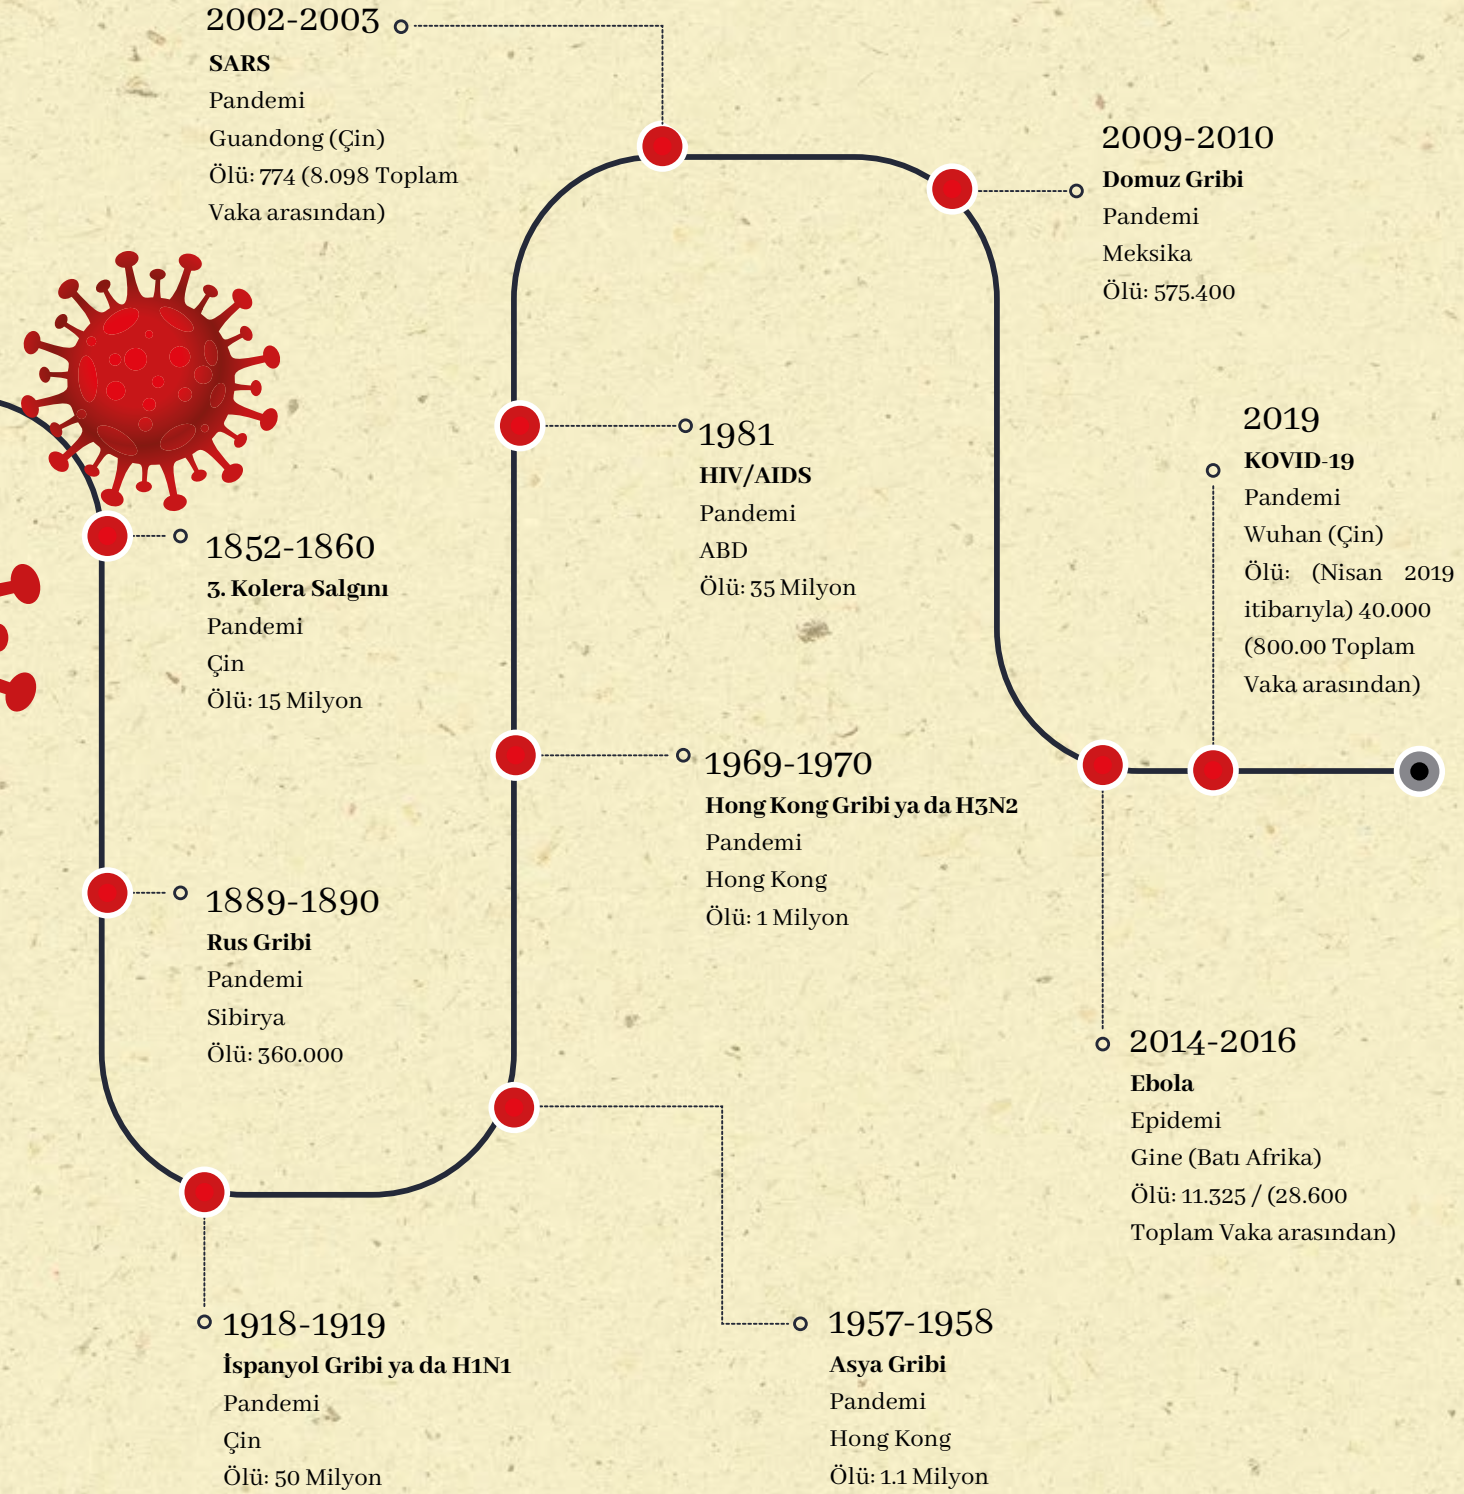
1852-1860
3. Kolera Salgını
Pandemi
Çin
Ölü: 15 Milyon

1889-1890
Rus Gribi
Pandemi
Sibirya
Ölü: 360.000

1918-1919
İspanyol Gribi ya da H1N1
Pandemi
Çin
Ölü: 50 Milyon

1957-1958
Asya Gribi
Pandemi
Hong Kong
Ölü: 1.1 Milyon

1969-1970
Hong Kong Gribi ya da H3N2
Pandemi
Hong Kong
Ölü: 1 Milyon

1981
HIV/AIDS
Pandemi
ABD
Ölü: 35 Milyon

2002-2003
SARS
Pandemi
Guandong (Çin)
Ölü: 774 (8.098 Toplam Vaka arasından)

2009-2010
Domuz Gribi
Pandemi
Meksika
Ölü: 575.400

2014-2016
Ebola
Epidemi
Gine (Batı Afrika)
Ölü: 11.325 / (28.600 Toplam Vaka arasından)

2019
KOVID-19
Pandemi
Wuhan (Çin)
Ölü: (Nisan 2019 itibarıyla) 40.000 (800.00 Toplam Vaka arasından)